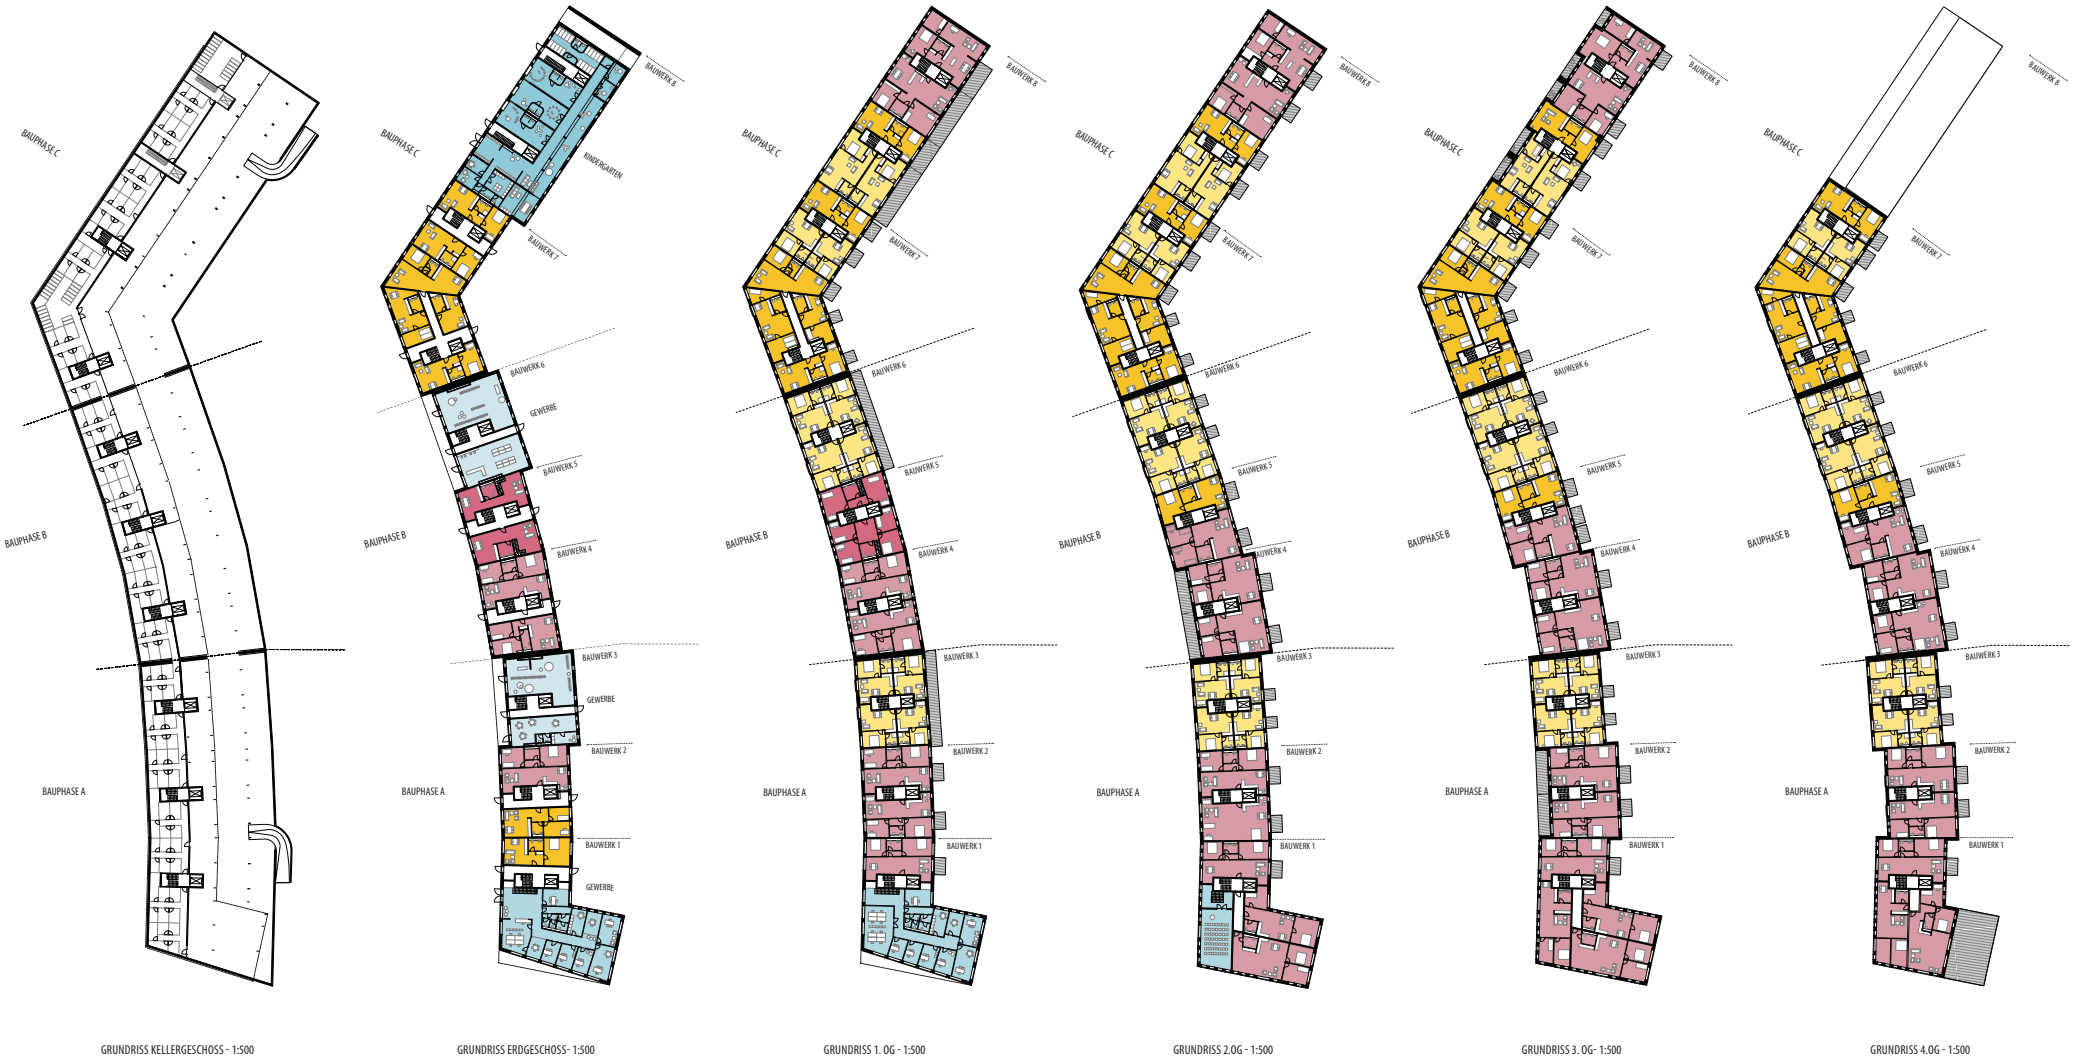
BAUPHASE C

BAUPHASE B

BAUPHASE A

GRUNDRISS KELLERGESCHOSS - 1:500

BAUPHASE C

BAUWERK 8

KINDERGARTEN

BAUWERK 7

BAUWERK 6

GEWERBE

BAUWERK 5

BAUPHASE B

BAUWERK 4

BAUWERK 3

GEWERBE

BAUPHASE A

BAUWERK 2

BAUWERK 1

GEWERBE

GRUNDRISS ERDGESCHOSS - 1:500

BAUPHASE C

BAUWERK 8

BAUWERK 7

BAUWERK 6

BAUWERK 5

BAUPHASE B

BAUWERK 4

BAUWERK 3

BAUPHASE A

BAUWERK 2

BAUWERK 1

GRUNDRISS 1. OG - 1:500

BAUPHASE C

BAUWERK 8

BAUWERK 7

BAUWERK 6

BAUWERK 5

BAUPHASE B

BAUWERK 4

BAUWERK 3

BAUPHASE A

BAUWERK 2

BAUWERK 1

GRUNDRISS 2.OG - 1:500

BAUPHASE C

BAUWERK 8

BAUWERK 7

BAUWERK 6

BAUWERK 5

BAUPHASE B

BAUWERK 4

BAUWERK 3

BAUPHASE A

BAUWERK 2

BAUWERK 1

GRUNDRISS 3. OG - 1:500

BAUPHASE C

BAUWERK 8

BAUWERK 7

BAUWERK 6

BAUWERK 5

BAUPHASE B

BAUWERK 4

BAUWERK 3

BAUPHASE A

BAUWERK 2

BAUWERK 1

GRUNDRISS 4.OG - 1:500